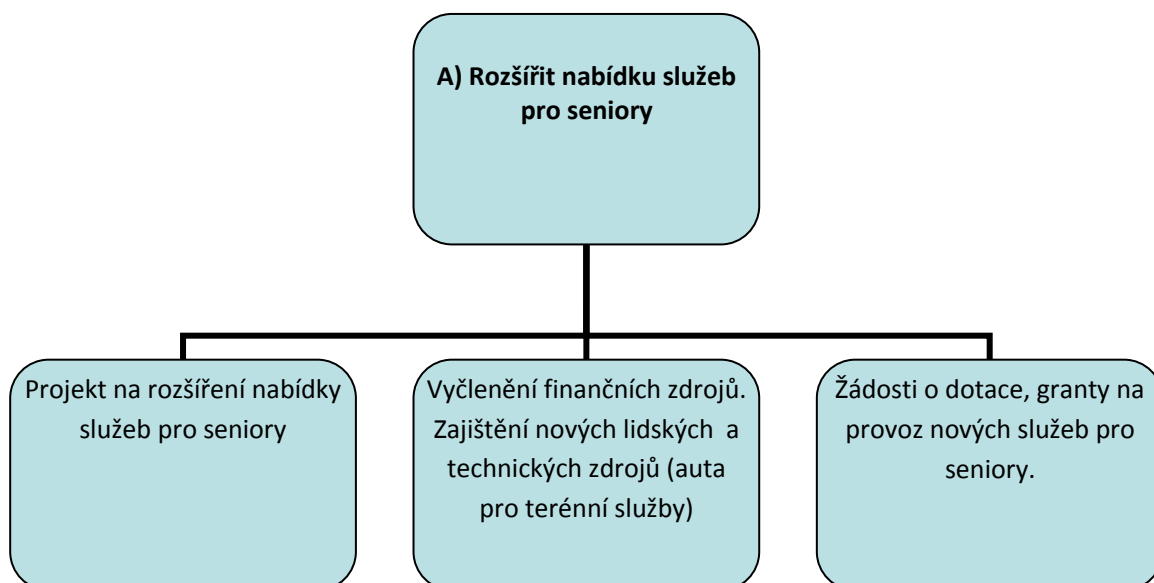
A) Rozšířit nabídku služeb pro seniory

Projekt na rozšíření nabídky služeb pro seniory

Vyčlenění finančních zdrojů. Zajištění nových lidských a technických zdrojů (auta pro terénní služby)

Žádosti o dotace, granty na provoz nových služeb pro seniory.